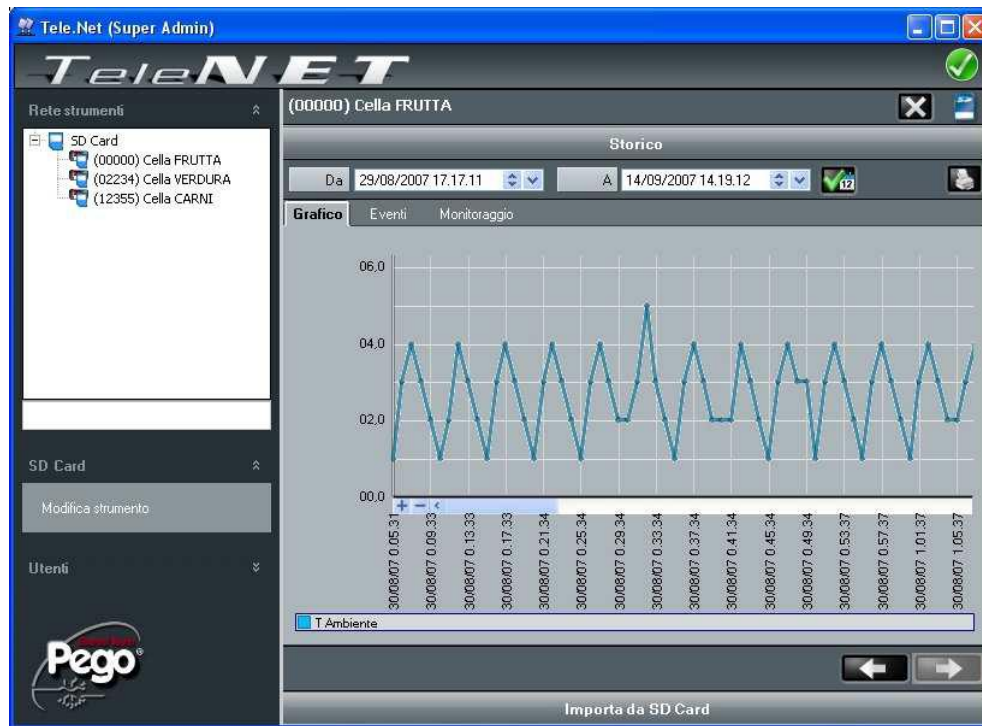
Tele.Net (Super Admin)

TeleNET

Rete strumenti

SD Card
(00000) Cella FRUTTA
(02234) Cella VERDURA
(12355) Cella CARNI

SD Card

Modifica strumento

Utenti

Pego

(00000) Cella FRUTTA

Storico

Da 29/08/2007 17.17.11

A 14/09/2007 14.19.12

12

Grafico | Eventi | Monitoraggio

06,0
04,0
02,0
00,0

+ − <

30/08/07 0.05.31
30/08/07 0.09.33
30/08/07 0.13.33
30/08/07 0.17.33
30/08/07 0.21.34
30/08/07 0.25.34
30/08/07 0.29.34
30/08/07 0.33.34
30/08/07 0.37.34
30/08/07 0.41.34
30/08/07 0.45.34
30/08/07 0.49.34
30/08/07 0.53.37
30/08/07 0.57.37
30/08/07 1.01.37
30/08/07 1.05.37

T Ambiente

Importa da SD Card